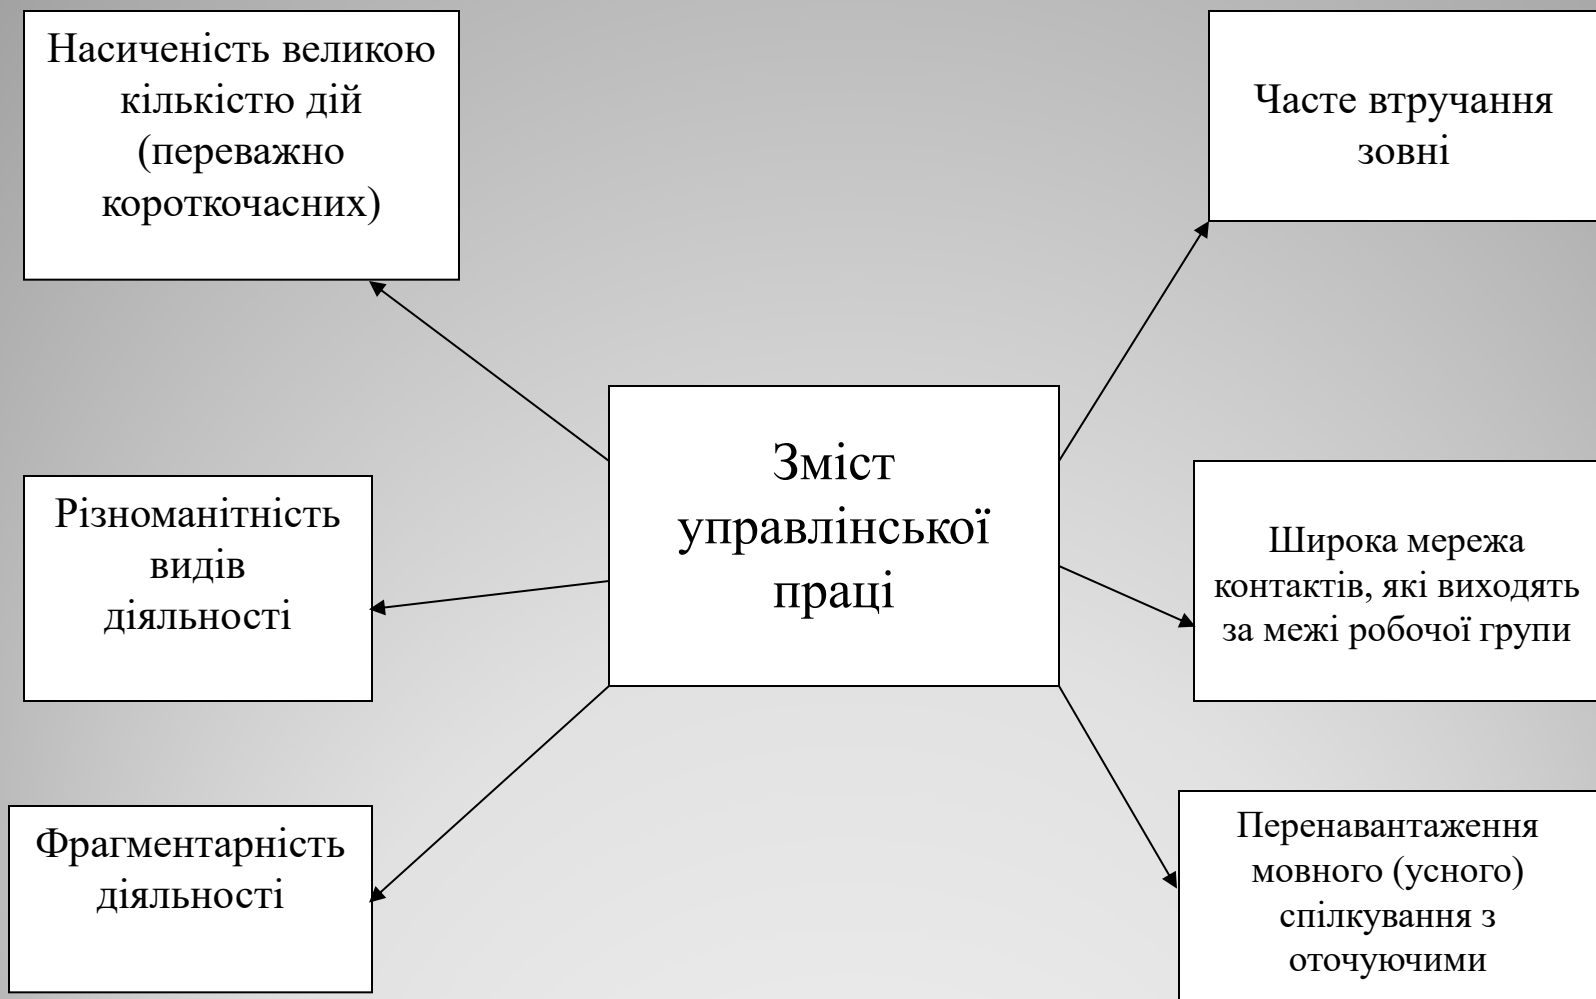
Насиченість великою кількістю дій (переважно короткочасних)

Часте втручання зовні

Зміст управлінської праці

Різноманітність видів діяльності

Широка мережа контактів, які виходять за межі робочої групи

Фрагментарність діяльності

Перенавантаження мовного (усного) спілкування з оточуючими